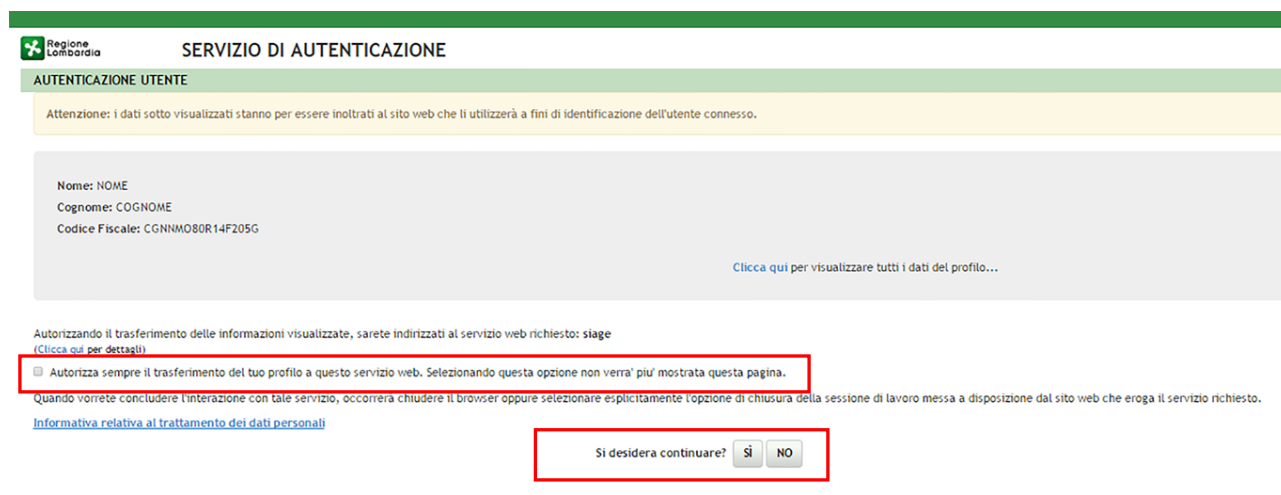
Regione Lombardia

SERVIZIO DI AUTENTICAZIONE

AUTENTICAZIONE UTENTE

Attenzione: i dati sotto visualizzati stanno per essere inoltrati al sito web che li utilizzerà a fini di identificazione dell'utente connesso.

Nome: NOME
Cognome: COGNOME
Codice Fiscale: CGNNMO80R14F205G

Clicca qui per visualizzare tutti i dati del profilo...

Autorizzando il trasferimento delle informazioni visualizzate, sarete indirizzati al servizio web richiesto: siage
(Clicca qui per dettagli)

Autorizza sempre il trasferimento del tuo profilo a questo servizio web. Selezionando questa opzione non verra' piu' mostrata questa pagina.

Quando vorrete concludere l'interazione con tale servizio, occorrerà chiudere il browser oppure selezionare esplicitamente l'opzione di chiusura della sessione di lavoro messa a disposizione dal sito web che eroga il servizio richiesto.

Informativa relativa al trattamento dei dati personali

Si desidera continuare? SÌ NO